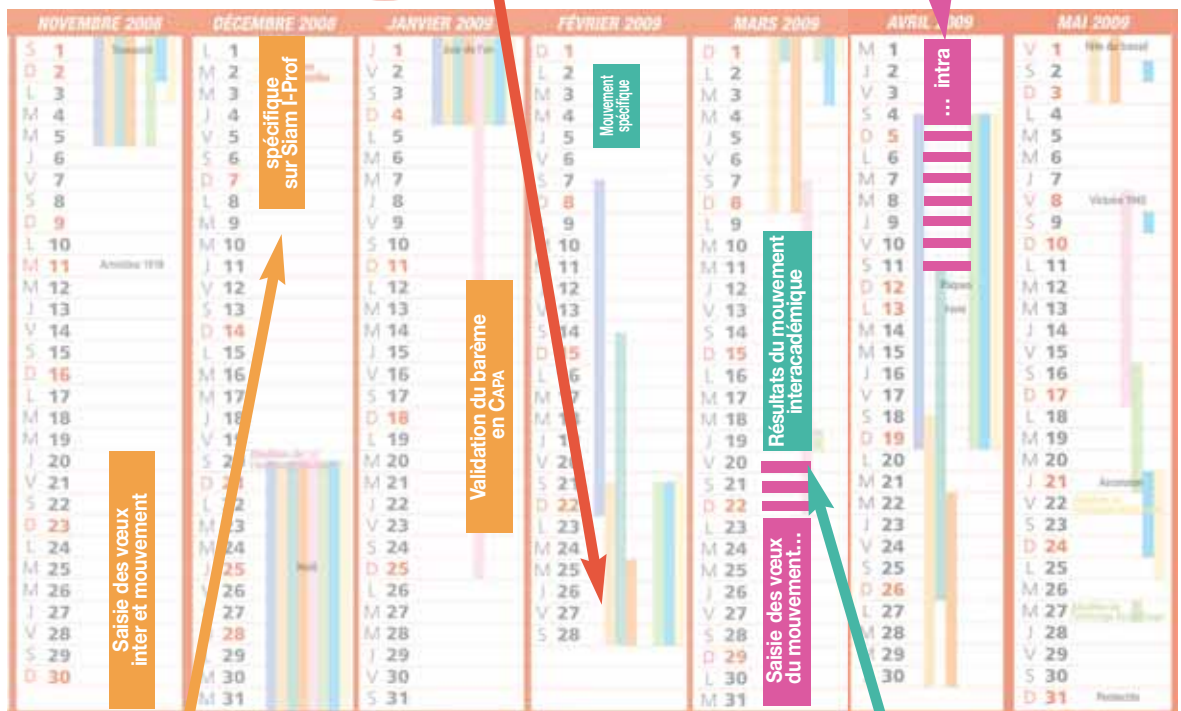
NOVEMBRE 2008
S 1 Toussaint
D 2
L 3
M 4
M 5
J 6
V 7
S 8
D 9
L 10
M 11 Armistice 1918
M 12
J 13
V 14
S 15
D 16
L 17
M 18
M 19
J 20
V 21
S 22
D 23
L 24
M 25
M 26
J 27
V 28
S 29
D 30

Saisie des vœux inter et mouvement

DÉCEMBRE 2008
L 1
M 2
M 3
J 4
V 5
S 6
D 7
L 8
M 9
M 10
J 11
V 12
S 13
D 14
L 15
M 16
M 17
J 18
V 19
S 20
D 21
L 22
M 23
M 24
J 25 Noël
V 26
S 27
D 28
L 29
M 30
M 31

spécifique sur Siam I-Prof

JANVIER 2009
J 1 Jour de l'an
V 2
S 3
D 4
L 5
M 6
M 7
J 8
V 9
S 10
D 11
L 12
M 13
M 14
J 15
V 16
S 17
D 18
L 19
M 20
M 21
J 22
V 23
S 24
D 25
L 26
M 27
M 28
J 29
V 30
S 31

Validation du barème en CAPA

FÉVRIER 2009
D 1
L 2
M 3
M 4
J 5
V 6
S 7
D 8
L 9
M 10
M 11
J 12
V 13
S 14
D 15
L 16
M 17
M 18
J 19
V 20
S 21
D 22
L 23
M 24
M 25
J 26
V 27
S 28

Mouvement spécifique

MARS 2009
D 1
L 2
M 3
M 4
J 5
V 6
S 7
D 8
L 9
M 10
M 11
J 12
V 13
S 14
D 15
L 16
M 17
M 18
J 19
V 20
S 21
D 22
L 23
M 24
M 25
J 26
V 27
S 28
D 29
L 30
M 31

Résultats du mouvement interacadémique

Saisie des vœux du mouvement…

AVRIL 2009
M 1
J 2
V 3
S 4
D 5
L 6
M 7
M 8
J 9
V 10
S 11
D 12 Pâques
L 13
M 14
M 15
J 16
V 17
S 18
D 19
L 20
M 21
M 22
J 23
V 24
S 25
D 26
L 27
M 28
M 29
J 30

… intra

MAI 2009
V 1 Fête du travail
S 2
D 3
L 4
M 5
M 6
J 7
V 8 Victoire 1945
S 9
D 10
L 11
M 12
M 13
J 14
V 15
S 16
D 17
L 18
M 19
M 20
J 21 Ascension
V 22
S 23
D 24
L 25
M 26
M 27
J 28
V 29
S 30
D 31 Pentecôte